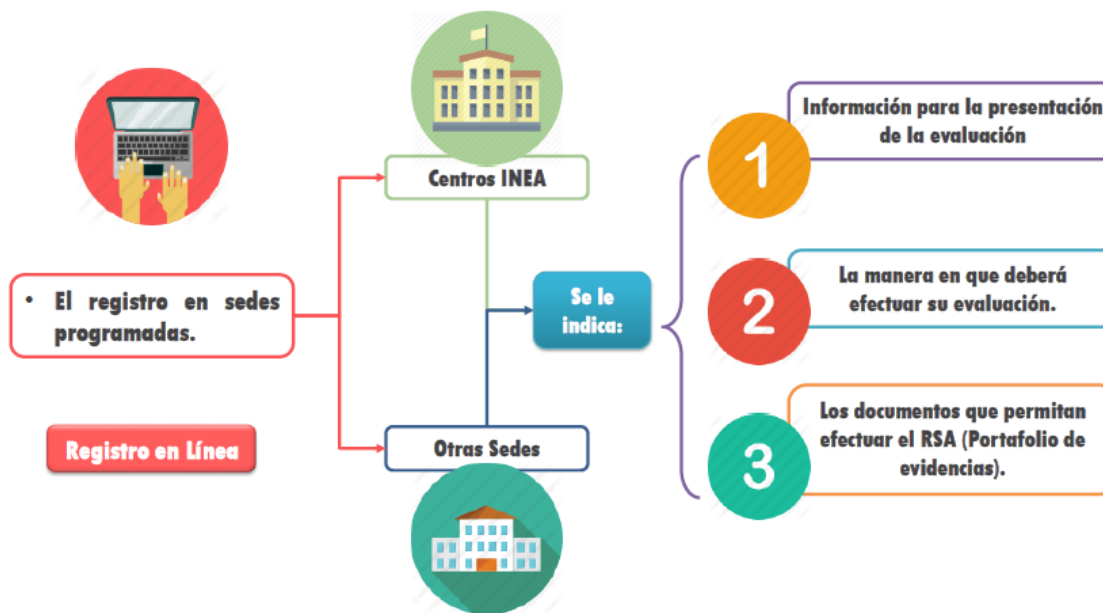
• El registro en sedes programadas.

Registro en Línea

Centros INEA

Otras Sedes

Se le indica:

1

Información para la presentación de la evaluación

2

La manera en que deberá efectuar su evaluación.

3

Los documentos que permitan efectuar el RSA (Portafolio de evidencias).